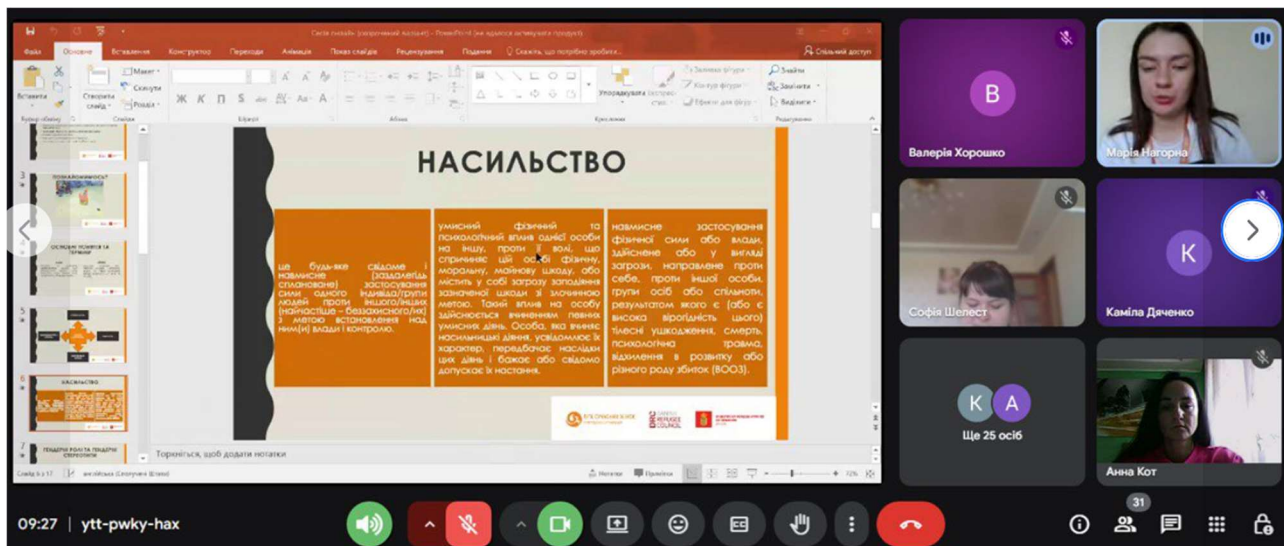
Сесія тренінг (запропонований) - PowerPoint

Файл Основне Вставлення Конструктор Переходи Анімація Показ слайдів Рецензування Подання Скажіть, що потрібно зробити Спільний доступ

Вставити Створити слайд Макет Скинути Розділ Буфер обміну Слайди Шрифт Абзац Упорядкувати Експрес-стилі Заливка фігури Контур фігури Ефекти для фігур Креслення Знайти Замінити Виділити Редагування

3 ПОЗНАЙОМИМОСЬ?
4 ОСНОВНІ ПОНЯТТЯ ТА ТЕРМІНИ
5
6 НАСИЛЬСТВО
7 ГЕНДЕРНІ РОЛІ ТА ГЕНДЕРНІ СТЕРЕОТИПИ

НАСИЛЬСТВО

це будь-яке свідоме і навмисне (заздалегідь сплановане) застосування сили одного індивіда/групи людей проти іншого/інших (найчастіше – беззахисного/их) з метою встановлення над ним(и) влади і контролю.

умисний фізичний та психологічний вплив однієї особи на іншу, проти її волі, що спричиняє цій особі фізичну, моральну, майнову шкоду, або містить у собі загрозу заподіяння зазначеної шкоди зі злочинною метою. Такий вплив на особу здійснюється вчиненням певних умисних дань. Особа, яка вчиняє насильницькі діяння, усвідомлює їх характер, передбачає наслідки цих діянь і бажає або свідомо допускає їх настання.

навмисне застосування фізичної сили або влади, здійснене або у вигляді загрози, направлене проти себе, проти іншої особи, групи осіб або спільноти, результатом якого є (або є висока вірогідність цього) тілесні ушкодження, смерть, психологічна травма, відхилення в розвитку або різного роду збиток (ВООЗ).

NORWEGIAN REFUGEE COUNCIL

Торкніться, щоб додати нотатки

Слайд 6 з 17 англійська (Сполучені Штати) Нотатки Примітки 72%

B
Валерія Хорошко
Марія Нагорна
Софія Шелест
K
Каміла Дяченко
K A
Ще 25 осіб
Анна Кот

09:27 | ytt-pwky-hax
31